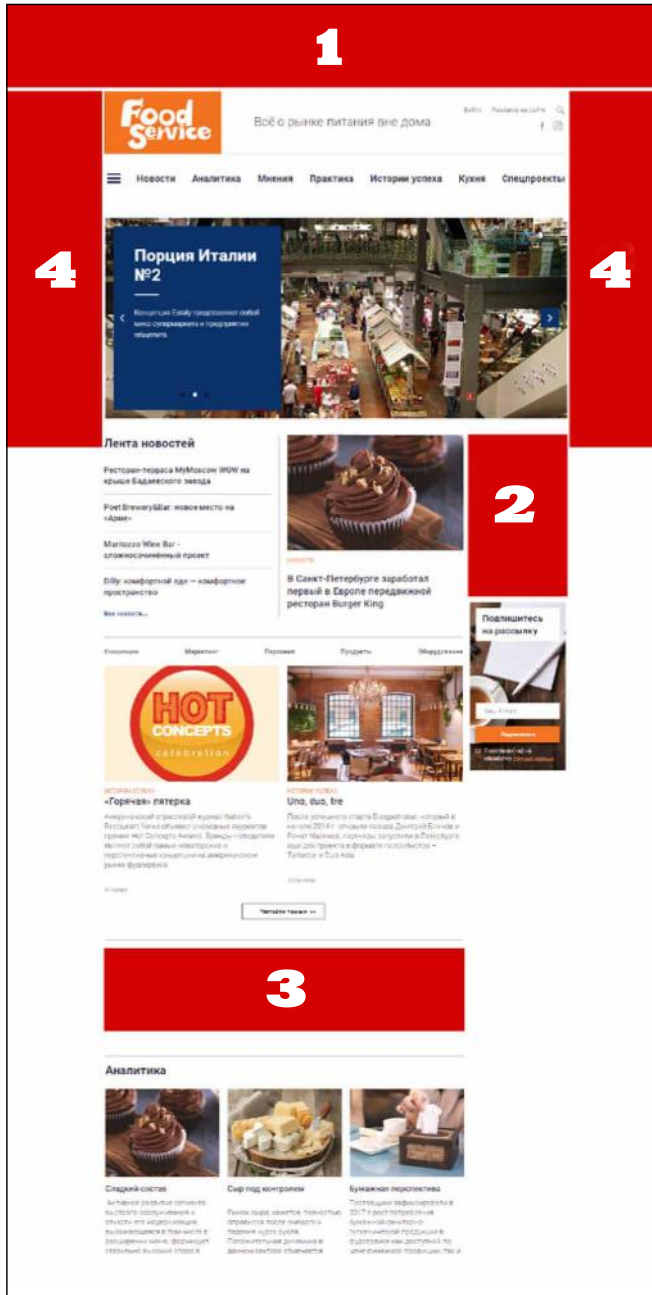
1

Food Service

Всё о рынке питания вне дома

Войти Реклама на сайте

Новости Аналитика Мнения Практика Истории успеха Кухня Спецпроекты

4

4

Порция Италии №2

Концепция Eataly представляет собой микс супермаркета и предприятия общепита.

Лента новостей

Ресторан-терраса MyMoscow WOW на крыше Бадаевского завода

Poet Brewery&Bar: новое место на «Арме»

Marusya Wine Bar - сложносочинённый проект

Dilly: комфортная еда — комфортное пространство

Все новости...

2

Новости

В Санкт-Петербурге заработал первый в Европе передвижной ресторан Burger King

Подпишитесь на рассылку

Ваш E-mail

Подписаться

Управление Маркетинг Персонал Продукты Оборудование

HOT CONCEPTS celebration

Истории успеха

«Горячая» пятерка

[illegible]

Истории успеха

Uno, duo, tre

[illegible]

Читайте также >>

3

Аналитика

Сладкий состав

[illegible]

Сыр под контролем

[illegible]

Бумажная перспектива

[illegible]